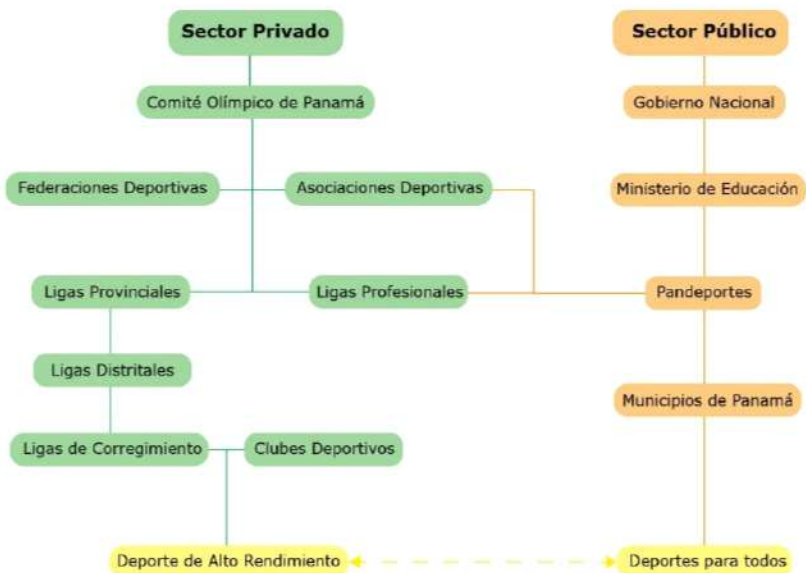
Sector Privado

Comité Olímpico de Panamá

Federaciones Deportivas

Asociaciones Deportivas

Ligas Provinciales

Ligas Profesionales

Ligas Distritales

Ligas de Corregimiento

Clubes Deportivos

Deporte de Alto Rendimiento

Sector Público

Gobierno Nacional

Ministerio de Educación

Pandeportes

Municipios de Panamá

Deportes para todos